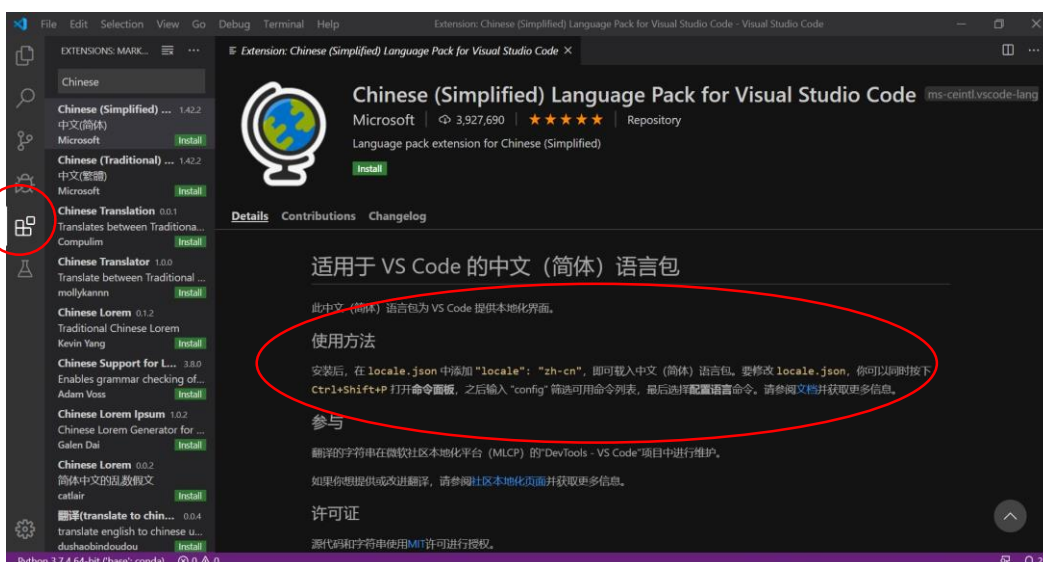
File Edit Selection View Go Debug Terminal Help Extension: Chinese (Simplified) Language Pack for Visual Studio Code - Visual Studio Code

EXTENSIONS: MARK... ···

Chinese

Chinese (Simplified) ... 1.42.2
中文(简体)
Microsoft Install

Chinese (Traditional) ... 1.42.2
中文(繁體)
Microsoft Install

Chinese Translation 0.0.1
Translates between Traditiona...
Compulim Install

Chinese Translator 1.0.0
Translate between Traditional ...
mollykannn Install

Chinese Lorem 0.1.2
Traditional Chinese Lorem
Kevin Yang Install

Chinese Support for L... 3.8.0
Enables grammar checking of...
Adam Voss Install

Chinese Lorem Ipsum 1.0.2
Chinese Lorem Generator for ...
Galen Dai Install

Chinese Lorem 0.0.2
简体中文的乱数假文
catlair Install

翻译(translate to chin... 0.0.4
translate english to chinese u...
dushaobindoudou Install

Extension: Chinese (Simplified) Language Pack for Visual Studio Code ×

Chinese (Simplified) Language Pack for Visual Studio Code ms-ceintl.vscode-lang

Microsoft | 3,927,690 | ★★★★★ | Repository

Language pack extension for Chinese (Simplified)

Install

Details Contributions Changelog

适用于 VS Code 的中文（简体）语言包

此中文（简体）语言包为 VS Code 提供本地化界面。

使用方法

安装后，在 locale.json 中添加 "locale": "zh-cn"，即可载入中文（简体）语言包。要修改 locale.json，你可以同时按下 Ctrl+Shift+P 打开命令面板，之后输入 "config" 筛选可用命令列表，最后选择配置语言命令。请参阅文档并获取更多信息。

参与

翻译字符串在微软社区本地化平台（MLCP）的"DevTools - VS Code"项目中进行维护。

如果你想提供或改进翻译，请参阅社区本地化页面并获取更多信息。

许可证

源代码和字符串使用MIT许可进行授权。

Python 3.7.4 64-bit ('base': conda) ⊗ 0 ⚠ 0